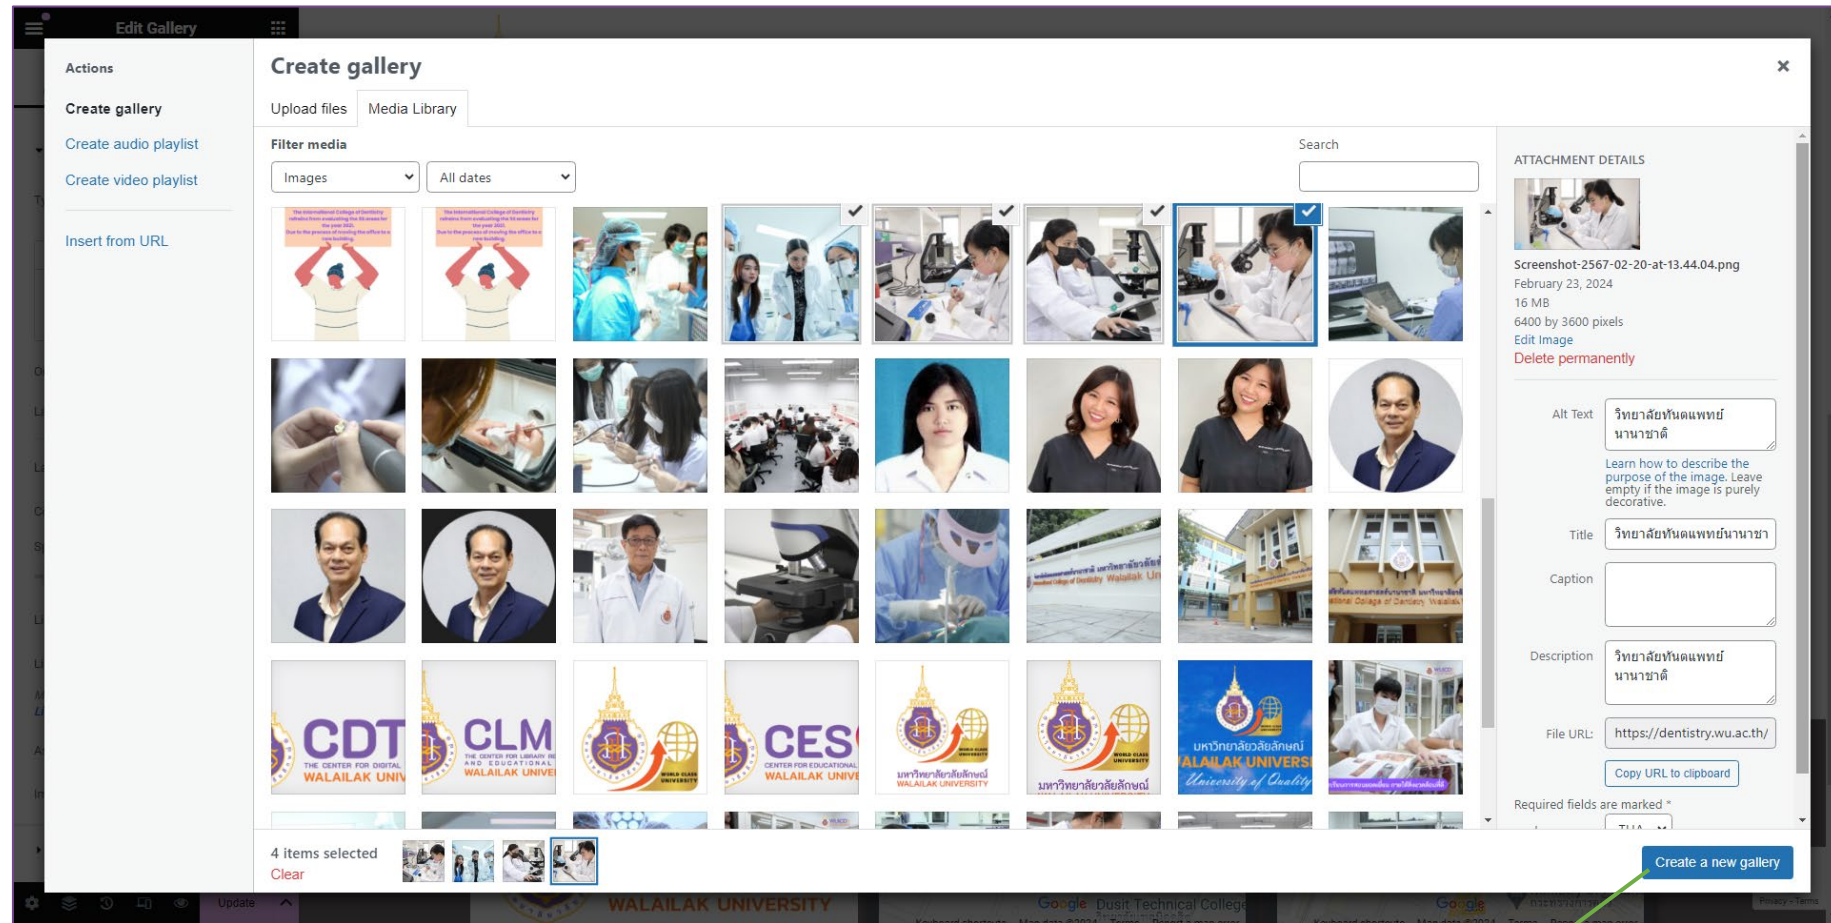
Edit Gallery

Actions

Create gallery

Create audio playlist

Create video playlist

Insert from URL

Create gallery

Upload files Media Library

Filter media

Images

All dates

Search

CDT
THE CENTER FOR DIGITAL
WALAILAK UNIV

CLM
WALAILAK UNIVE

CES
CENTER FOR EDUCATIONAL
WALAILAK UNIVE

มหาวิทยาลัยวลัยลักษณ์
WALAILAK UNIVERSITY

มหาวิทยาลัยวลัยลักษณ์

มหาวิทยาลัยวลัยลักษณ์
WALAILAK UNIVERSI
University of Quality

ATTACHMENT DETAILS

Screenshot-2567-02-20-at-13.44.04.png
February 23, 2024
16 MB
6400 by 3600 pixels
Edit Image
Delete permanently

Alt Text
วิทยาลัยทันตแพทย์นานาชาติ

Learn how to describe the purpose of the image. Leave empty if the image is purely decorative.

Title
วิทยาลัยทันตแพทย์นานาชา

Caption

Description
วิทยาลัยทันตแพทย์นานาชาติ

File URL:
https://dentistry.wu.ac.th/

Copy URL to clipboard

Required fields are marked *

4 items selected
Clear

Create a new gallery

Update

WALAILAK UNIVERSITY

Google Dusit Technical College

Google